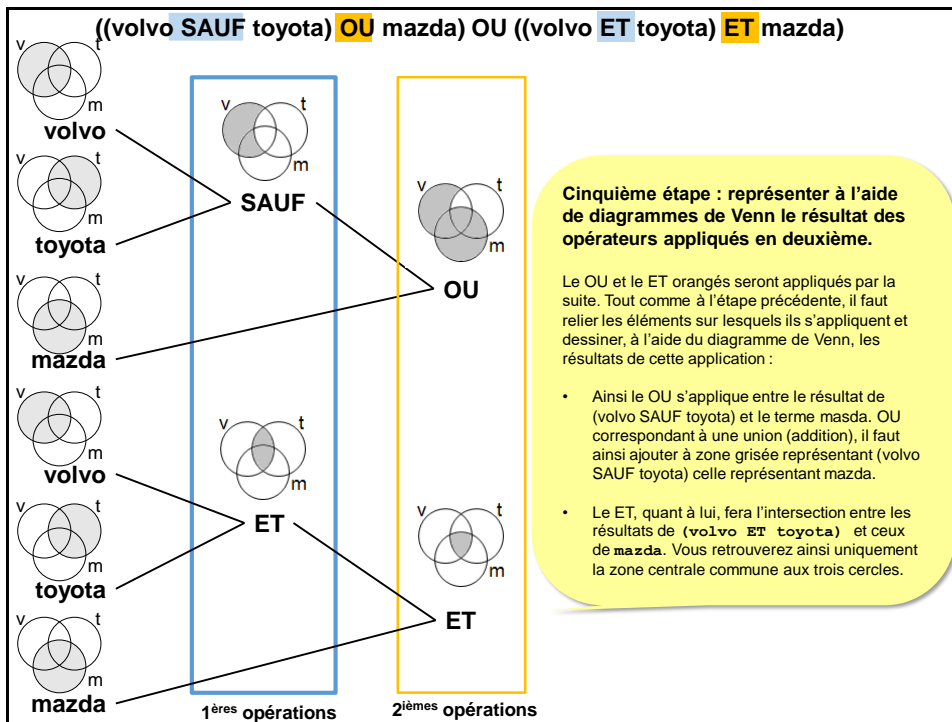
((volvo SAUF toyota) OU mazda) OU ((volvo ET toyota) ET mazda)

v t m
volvo

v t m
toyota

v t m
mazda

v t m
volvo

v t m
toyota

v t m
mazda

v t m
SAUF

v t m
ET

1$^{ères}$ opérations

v t m
OU

v t m
ET

2$^{ièmes}$ opérations

Cinquième étape : représenter à l'aide de diagrammes de Venn le résultat des opérateurs appliqués en deuxième.

Le OU et le ET orangés seront appliqués par la suite. Tout comme à l'étape précédente, il faut relier les éléments sur lesquels ils s'appliquent et dessiner, à l'aide du diagramme de Venn, les résultats de cette application :

• Ainsi le OU s'applique entre le résultat de (volvo SAUF toyota) et le terme masda. OU correspondant à une union (addition), il faut ainsi ajouter à zone grisée représentant (volvo SAUF toyota) celle représentant mazda.

• Le ET, quant à lui, fera l'intersection entre les résultats de (volvo ET toyota) et ceux de mazda. Vous retrouverez ainsi uniquement la zone centrale commune aux trois cercles.